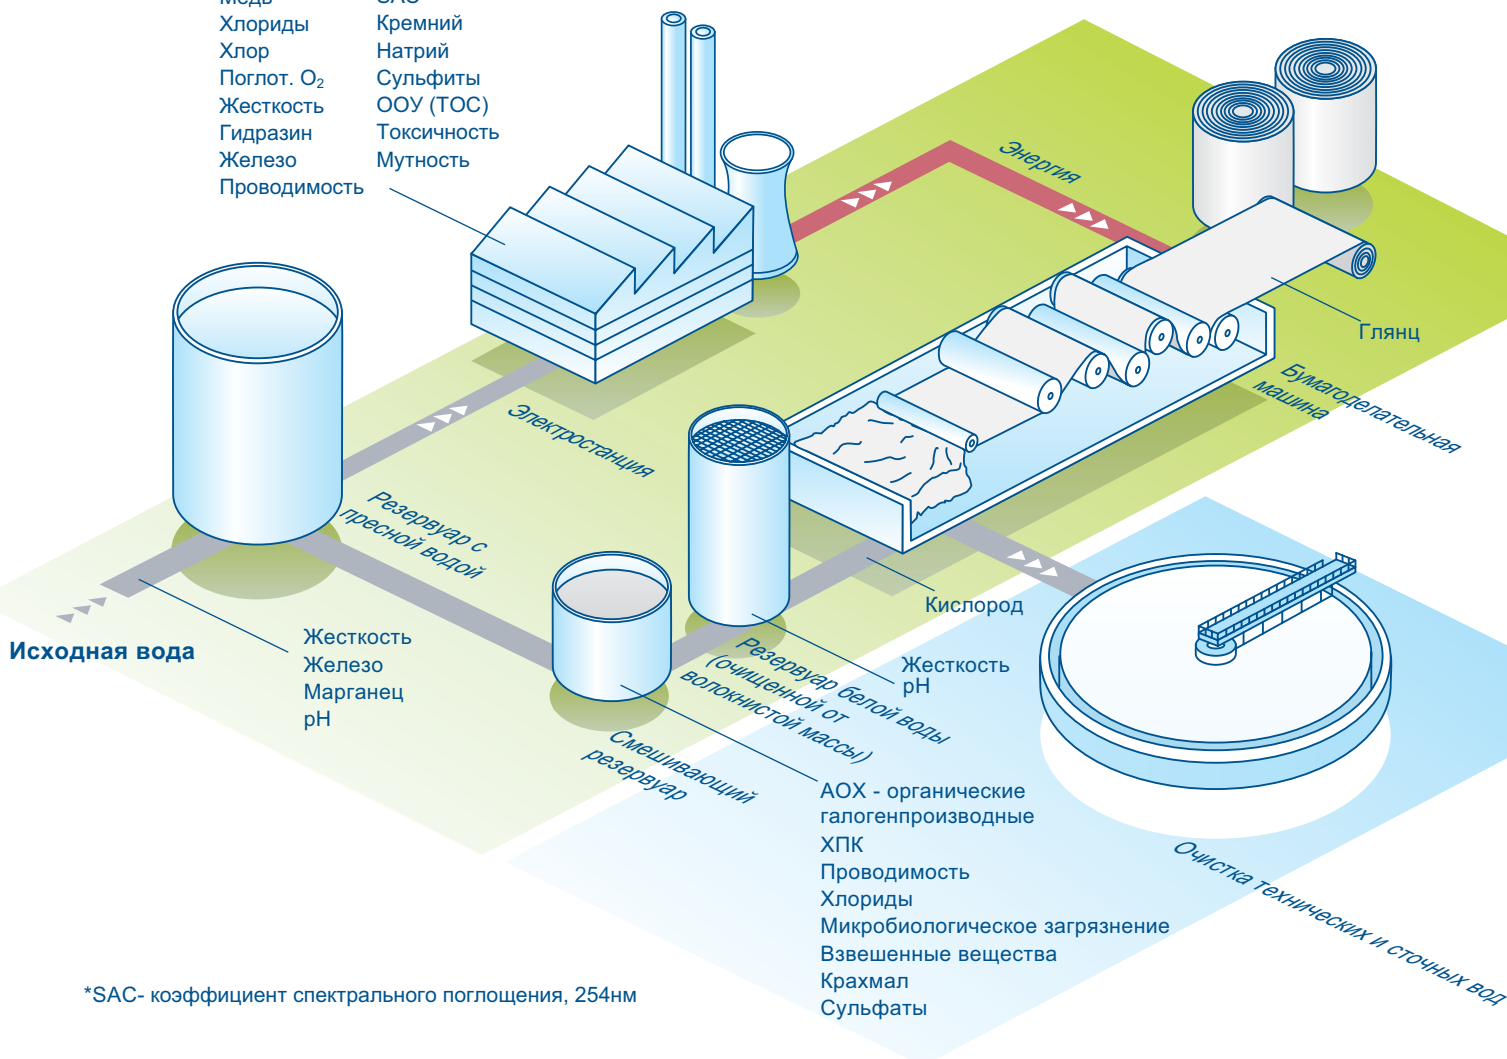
Медь
Хлориды
Хлор
Поглот. $O_2$
Жесткость
Гидразин
Железо
Проводимость

SAC
Кремний
Натрий
Сульфиты
ООУ (TOC)
Токсичность
Мутность

Энергия

Глянц

Бумагоделательная машина

Электростанция

Резервуар с пресной водой

Исходная вода

Жесткость
Железо
Марганец
pH

Кислород

Жесткость
pH

Резервуар белой воды (очищенной от волокнистой массы)

Смешивающий резервуар

AOX - органические галогенпроизводные
ХПК
Проводимость
Хлориды
Микробиологическое загрязнение
Взвешенные вещества
Крахмал
Сульфаты

Очистка технических и сточных вод

*SAC- коэффициент спектрального поглощения, 254нм